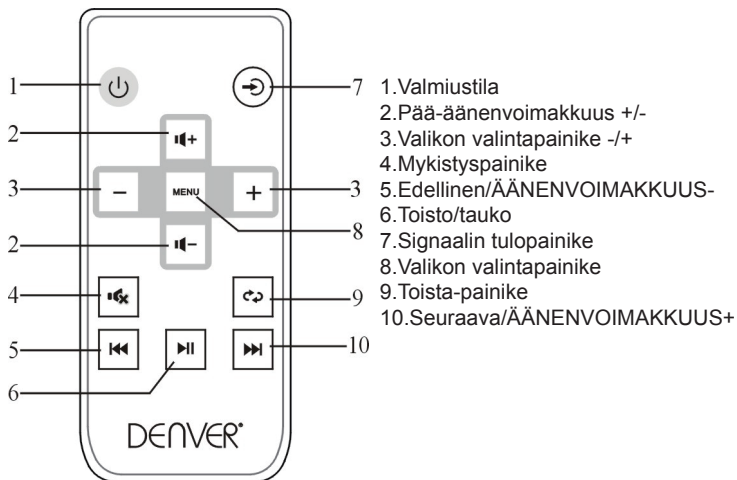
1
7
2
3
MENU
3
2
8
4
9
5
10
6
DENVER

1.Valmiustila
2.Pää-äänenvoimakkuus +/-
3.Valikon valintapainike -/+
4.Mykistyspainike
5.Edellinen/ÄÄNENVOIMAKKUUS-
6.Toisto/tauko
7.Signaalin tulopainike
8.Valikon valintapainike
9.Toista-painike
10.Seuraava/ÄÄNENVOIMAKKUUS+